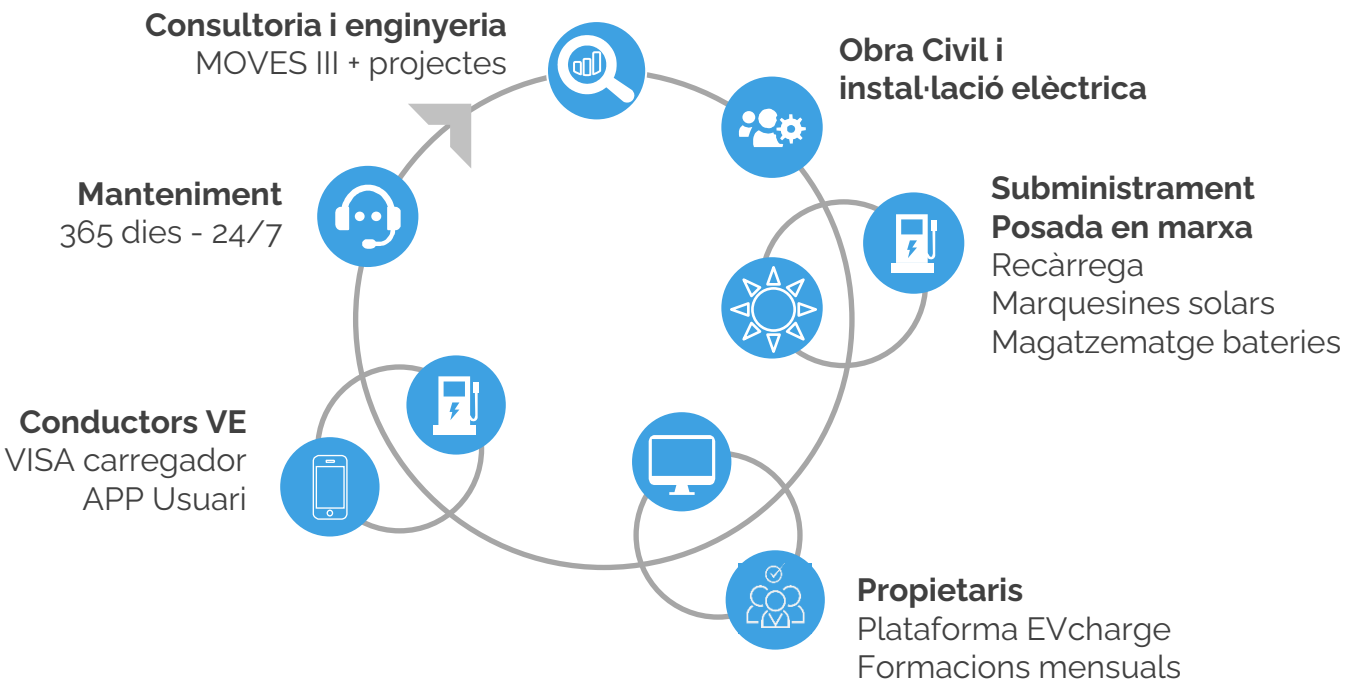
Consultoria i enginyeria
MOVES III + projectes

Obra Civil i
instal·lació elèctrica

Manteniment
365 dies - 24/7

Subministrament
Posada en marxa
Recàrrega
Marquesines solars
Magatzematge bateries

Conductors VE
VISA carregador
APP Usuari

Propietaris
Plataforma EVcharge
Formacions mensuals